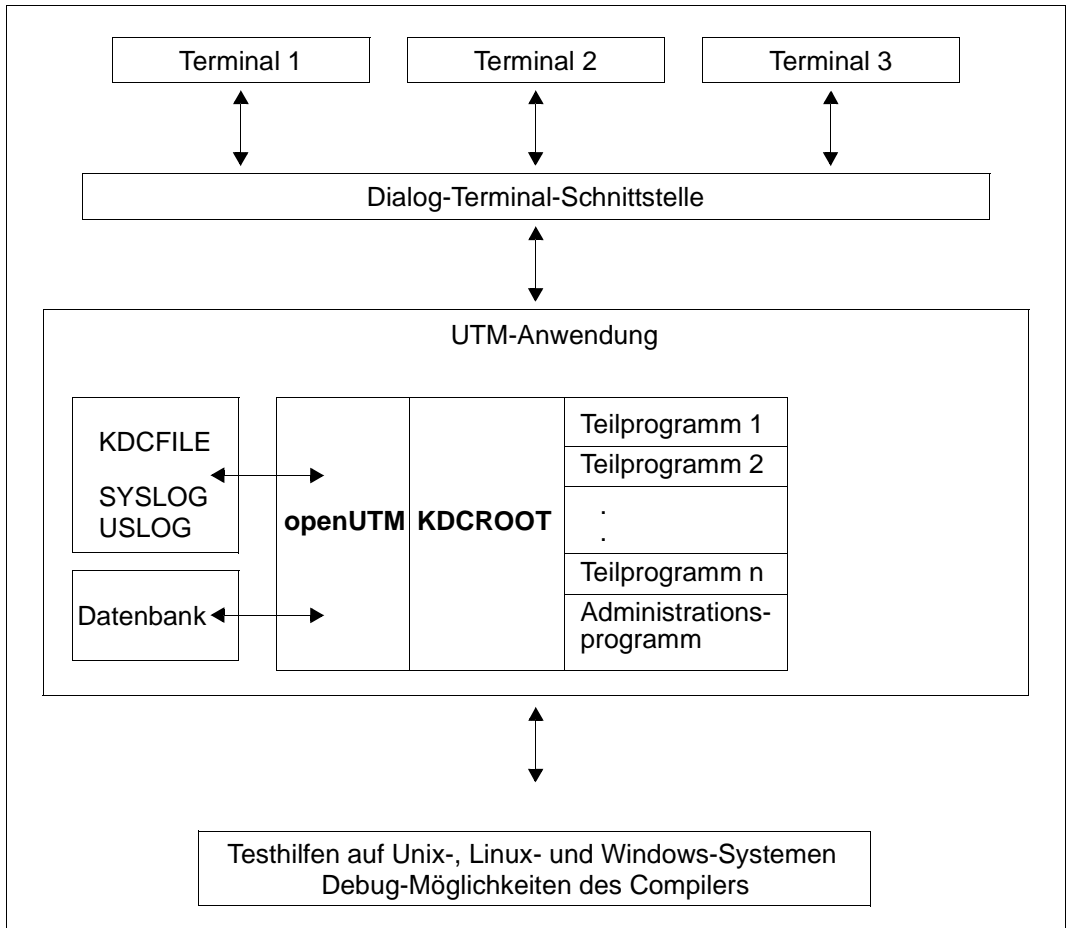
Terminal 1
Terminal 2
Terminal 3

Dialog-Terminal-Schnittstelle

UTM-Anwendung

KDCFILE

SYSLOG
USLOG

Datenbank

openUTM

KDCROOT

Teilprogramm 1
Teilprogramm 2
.
.
Teilprogramm n
Administrationsprogramm

Testhilfen auf Unix-, Linux- und Windows-Systemen
Debug-Möglichkeiten des Compilers